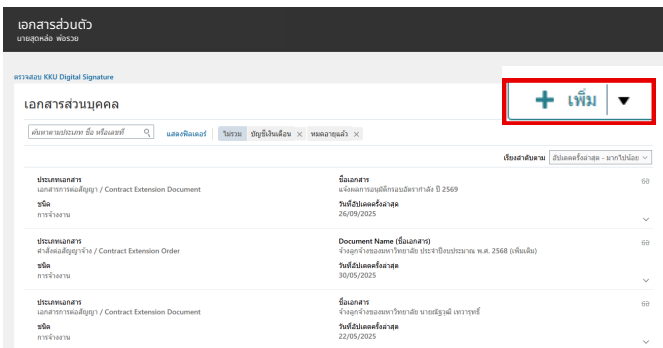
เอกสารส่วนตัว
นายสุดหล่อ พ่อรวย

ตรวจสอบ KKU Digital Signature

เอกสารส่วนบุคคล

+ เพิ่ม ▼

ค้นหาตามประเภท ชื่อ หรือเลขที่

แสดงฟิลเตอร์ ไม่รวม บัญชีเงินเดือน × หมดอายุแล้ว ×

เรียงลำดับตาม อัปเดตครั้งล่าสุด - มากไปน้อย

ประเภทเอกสาร
เอกสารการต่อสัญญา / Contract Extension Document
ชนิด
การจ้างงาน

ชื่อเอกสาร
แจ้งผลการอนุมัติกรอบอัตรากำลัง ปี 2569
วันที่อัปเดตครั้งล่าสุด
26/09/2025

ประเภทเอกสาร
คำสั่งต่อสัญญาจ้าง / Contract Extension Order
ชนิด
การจ้างงาน

Document Name (ชื่อเอกสาร)
จ้างลูกจ้างของมหาวิทยาลัย ประจำปีงบประมาณ พ.ศ. 2568 (เพิ่มเติม)
วันที่อัปเดตครั้งล่าสุด
30/05/2025

ประเภทเอกสาร
เอกสารการต่อสัญญา / Contract Extension Document
ชนิด
การจ้างงาน

ชื่อเอกสาร
จ้างลูกจ้างของมหาวิทยาลัย นายธัญวุฒิ เทวาฤทธิ์
วันที่อัปเดตครั้งล่าสุด
22/05/2025